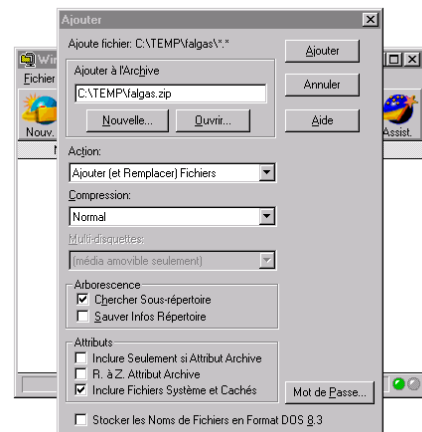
Ajouter

Ajoute fichier: C:\TEMP\falgas\*.*

Ajouter à l'Archive

C:\TEMP\falgas.zip

Nouvelle...

Ouvrir...

Ajouter

Annuler

Aide

Action:

Ajouter (et Remplacer) Fichiers

Compression:

Normal

Multi-disquettes:

(média amovible seulement)

Arborescence

Chercher Sous-répertoire

Sauver Infos Répertoire

Attributs

Inclure Seulement si Attribut Archive

R. à Z. Attribut Archive

Inclure Fichiers Système et Cachés

Mot de Passe...

Stocker les Noms de Fichiers en Format DOS 8.3

Wi

Fichier

Nouv.

Assist.